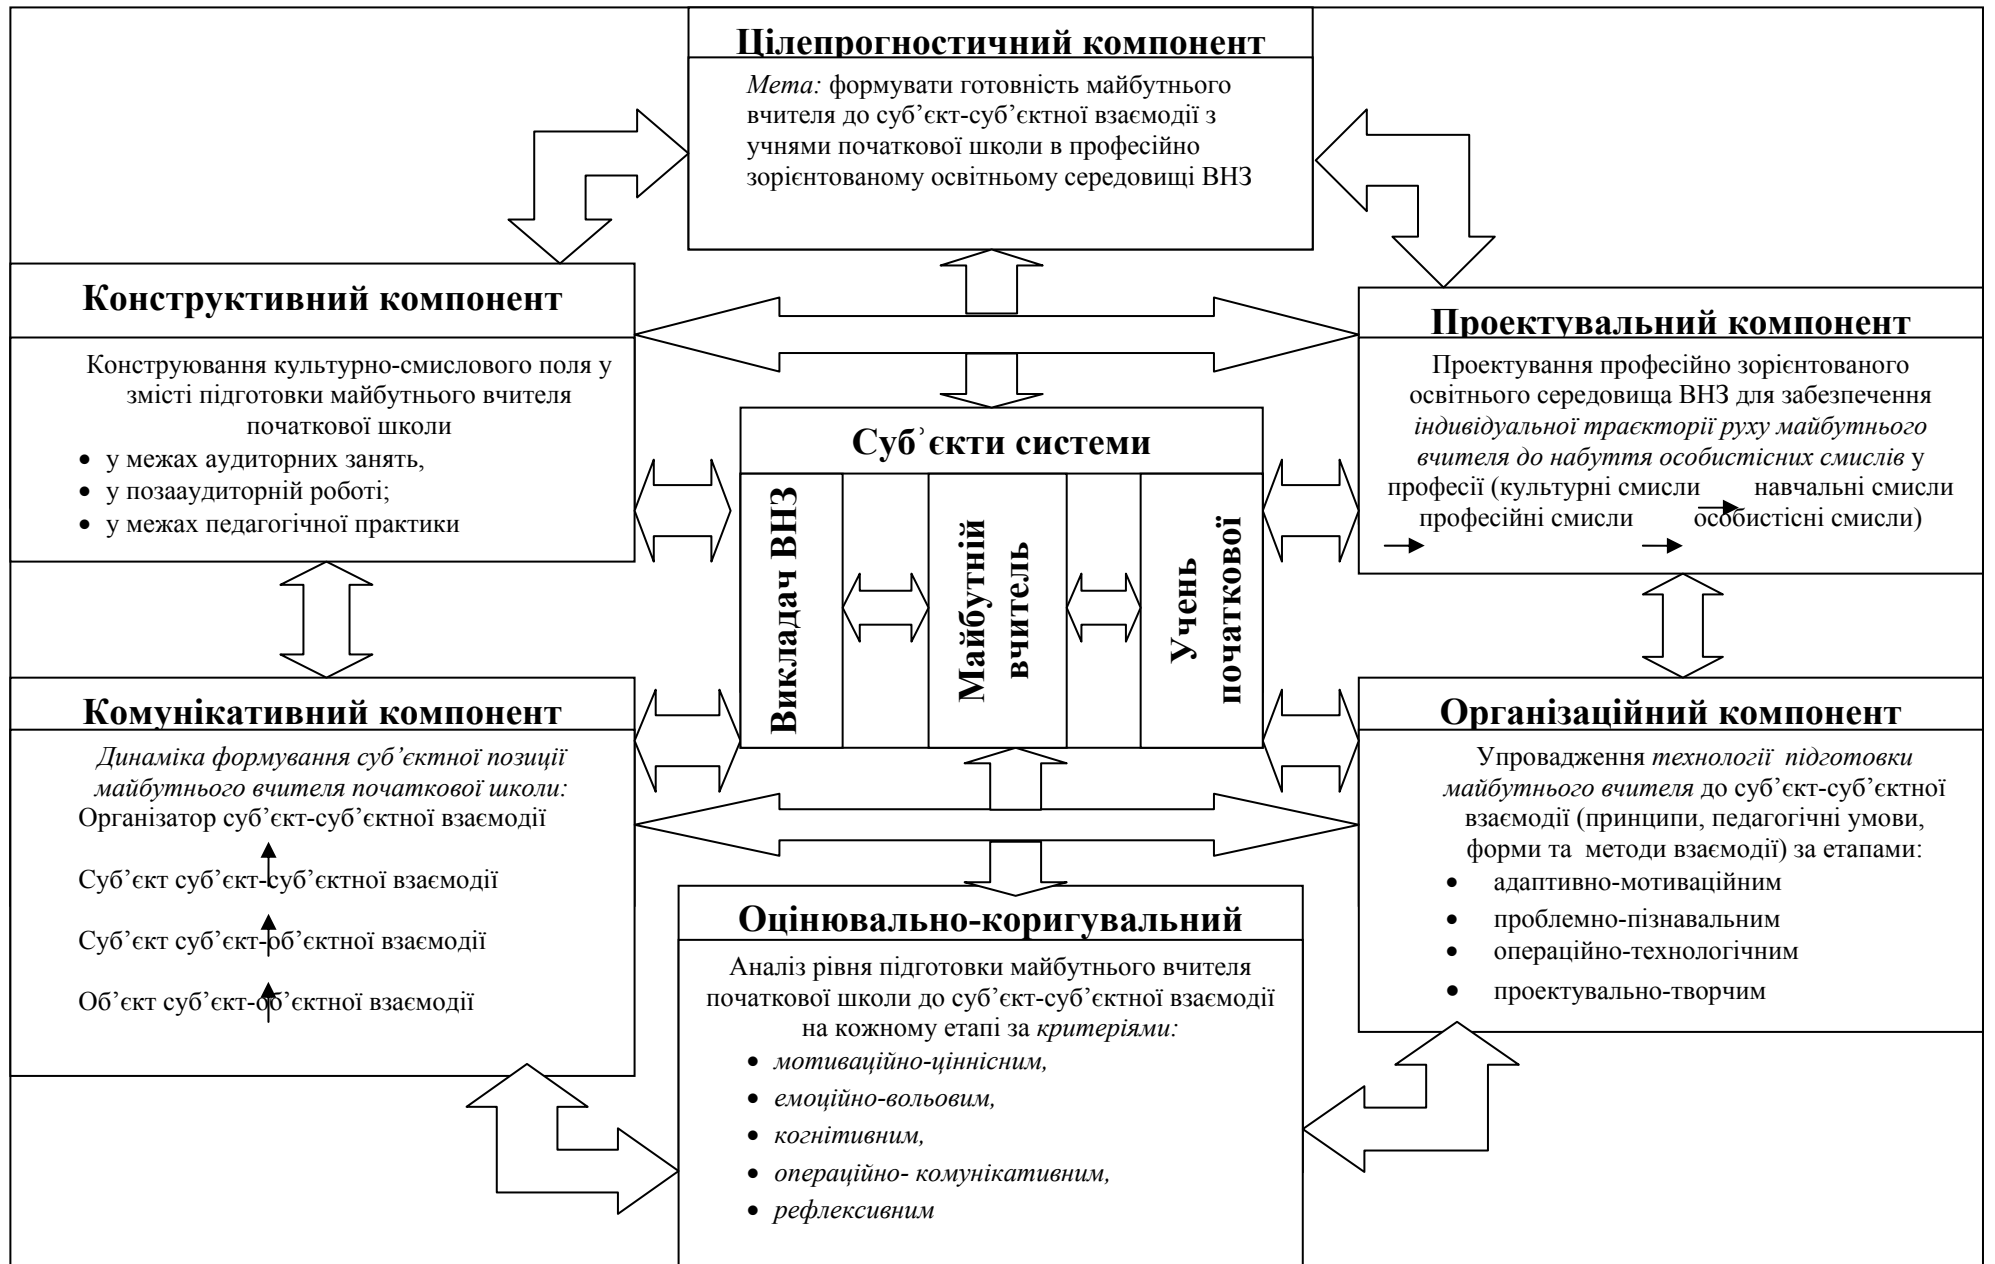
Цілепрогностичний компонент

Мета: формувати готовність майбутнього вчителя до суб’єкт-суб’єктної взаємодії з учнями початкової школи в професійно зорієнтованому освітньому середовищі ВНЗ

Конструктивний компонент

Конструювання культурно-смислового поля у змісті підготовки майбутнього вчителя початкової школи

- у межах аудиторних занять,
- у позааудиторній роботі;
- у межах педагогічної практики

Проектувальний компонент

Проектування професійно зорієнтованого освітнього середовища ВНЗ для забезпечення індивідуальної траєкторії руху майбутнього вчителя до набуття особистісних смислів у професії (культурні смисли → навчальні смисли → професійні смисли → особистісні смисли)

Суб᾿єкти системи

Викладач ВНЗ

Майбутній вчитель

Учень початкової

Комунікативний компонент

Динаміка формування суб’єктної позиції майбутнього вчителя початкової школи:

Організатор суб’єкт-суб’єктної взаємодії

Суб’єкт суб’єкт-суб’єктної взаємодії

Суб’єкт суб’єкт-об’єктної взаємодії

Об’єкт суб’єкт-об’єктної взаємодії

Організаційний компонент

Упровадження технології підготовки майбутнього вчителя до суб’єкт-суб’єктної взаємодії (принципи, педагогічні умови, форми та методи взаємодії) за етапами:

- адаптивно-мотиваційним
- проблемно-пізнавальним
- операційно-технологічним
- проектувально-творчим

Оцінювально-коригувальний

Аналіз рівня підготовки майбутнього вчителя початкової школи до суб’єкт-суб’єктної взаємодії на кожному етапі за критеріями:

- мотиваційно-ціннісним,
- емоційно-вольовим,
- когнітивним,
- операційно- комунікативним,
- рефлексивним